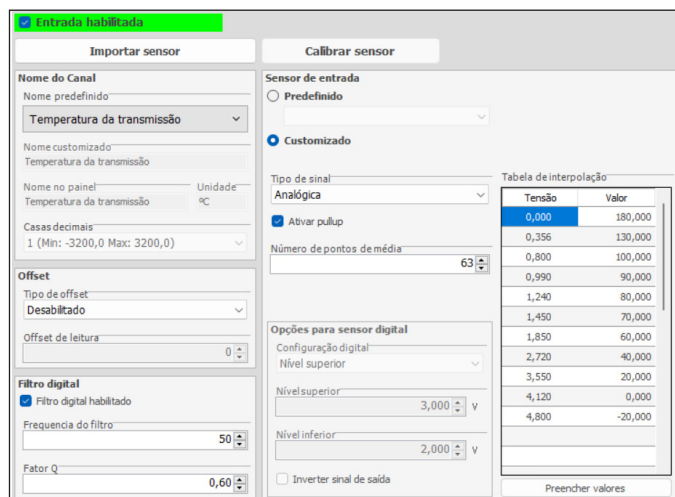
Entrada habilitada

Importar sensor

Calibrar sensor

Nome do Canal

Nome predefinido

Temperatura da transmissão

Nome customizado

Temperatura da transmissão

Nome no painel

Unidade

Temperatura da transmissão

ºC

Casas decimais

1 (Min: -3200,0 Max: 3200,0)

Offset

Tipo de offset

Desabilitado

Offset de leitura

0

Filtro digital

Filtro digital habilitado

Frequencia do filtro

50

Fator Q

0,60

Sensor de entrada

Predefinido

Customizado

Tipo de sinal

Analógica

Ativar pullup

Número de pontos de média

63

Opções para sensor digital

Configuração digital

Nível superior

Nível superior

3,000 V

Nível inferior

2,000 V

Inverter sinal de saída

Tabela de interpolação

| Tensão | Valor |
|---|---|
| 0,000 | 180,000 |
| 0,356 | 130,000 |
| 0,800 | 100,000 |
| 0,990 | 90,000 |
| 1,240 | 80,000 |
| 1,450 | 70,000 |
| 1,850 | 60,000 |
| 2,720 | 40,000 |
| 3,550 | 20,000 |
| 4,120 | 0,000 |
| 4,800 | -20,000 |

Preencher valores